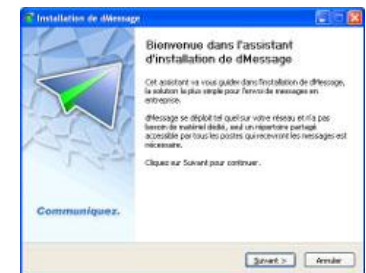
Installation de dMessage

Bienvenue dans l'assistant d'installation de dMessage

Cet assistant va vous guider dans l'installation de dMessage, la solution la plus simple pour l'envoi de messages en entreprise.

dMessage se déploie tel quel sur votre réseau et n'a pas besoin de matériel dédié, seul un répertoire partagé accessible par tous les postes qui recevront les messages est nécessaire.

Cliquez sur Suivant pour continuer.

Communiquez.

Suivant >

Annuler